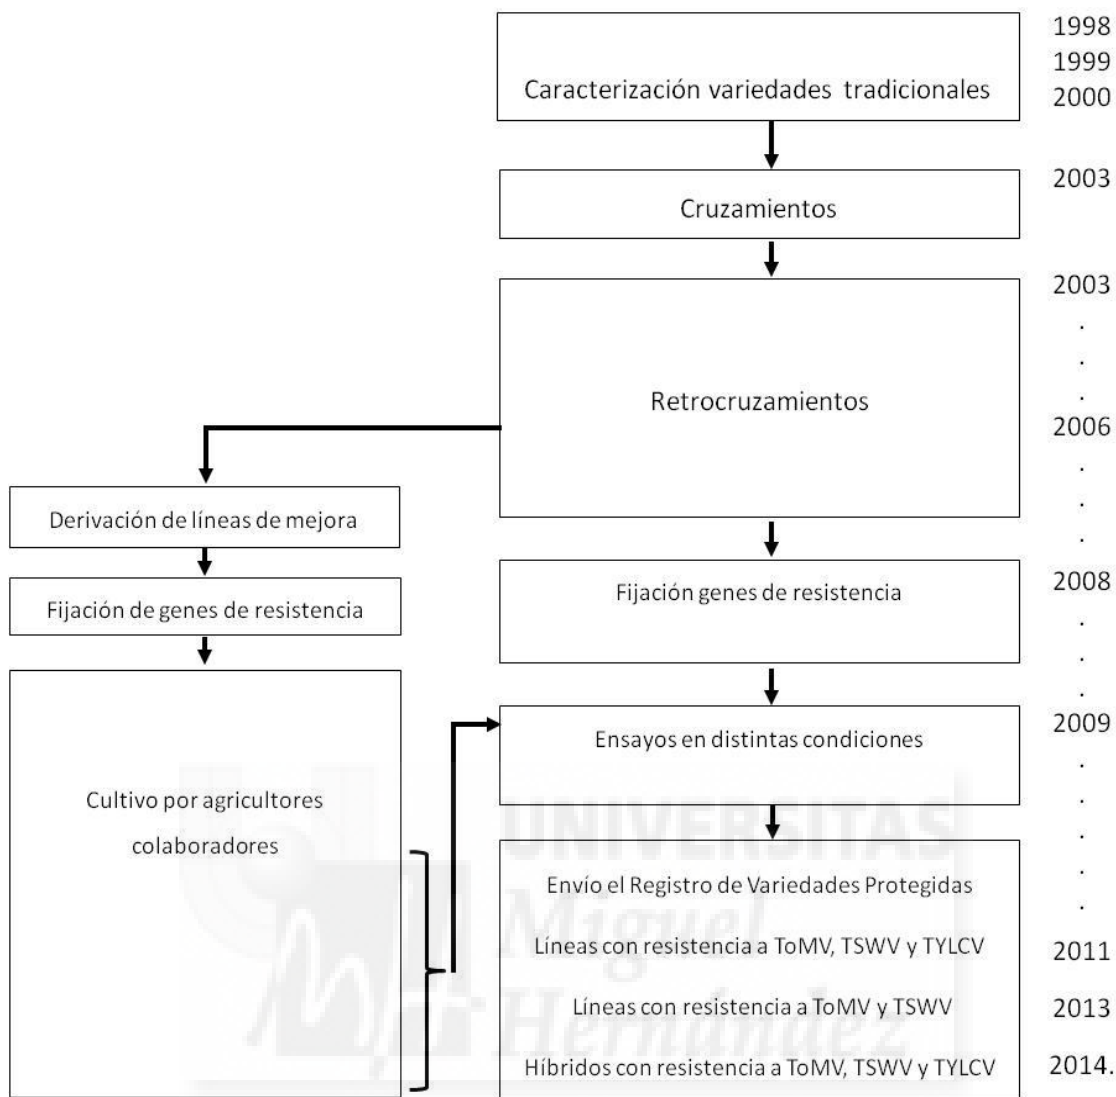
Caracterización variedades tradicionales

1998
1999
2000

Cruzamientos

2003

Retrocruzamientos

2003
.
.
.
2006
.
.
.

Derivación de líneas de mejora

Fijación de genes de resistencia

Fijación genes de resistencia

2008
.
.
.

Cultivo por agricultores colaboradores

Ensayos en distintas condiciones

2009
.
.
.
.
.

Envío el Registro de Variedades Protegidas

Líneas con resistencia a ToMV, TSWV y TYLCV

2011

Líneas con resistencia a ToMV y TSWV

2013

Híbridos con resistencia a ToMV, TSWV y TYLCV

2014.

UNIVERSITAS
Miguel Hernández